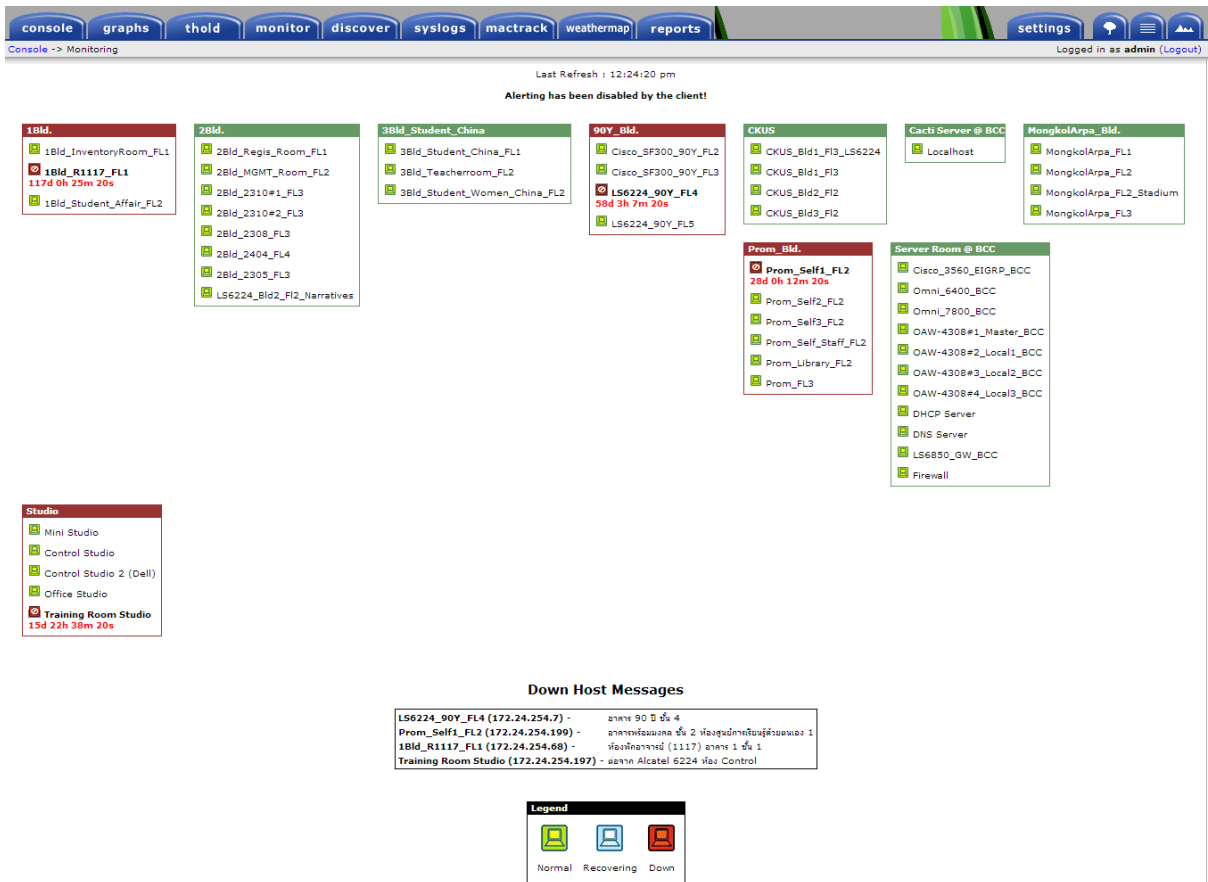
console graphs thold monitor discover syslogs mactrack weathermap reports settings

Console -> Monitoring

Logged in as admin (Logout)

Last Refresh : 12:24:20 pm

Alerting has been disabled by the client!

1Bld.
1Bld_InventoryRoom_FL1
1Bld_R1117_FL1
117d 0h 25m 20s
1Bld_Student_Affair_FL2

2Bld.
2Bld_Regis_Room_FL1
2Bld_MGMT_Room_FL2
2Bld_2310#1_FL3
2Bld_2310#2_FL3
2Bld_2308_FL3
2Bld_2404_FL4
2Bld_2305_FL3
LS6224_Bld2_Fl2_Narratives

3Bld_Student_China
3Bld_Student_China_FL1
3Bld_Teacherroom_FL2
3Bld_Student_Women_China_FL2

90Y_Bld.
Cisco_SF300_90Y_FL2
Cisco_SF300_90Y_FL3
LS6224_90Y_FL4
58d 3h 7m 20s
LS6224_90Y_FL5

CKUS
CKUS_Bld1_Fl3_LS6224
CKUS_Bld1_Fl3
CKUS_Bld2_Fl2
CKUS_Bld3_Fl2

Cacti Server @ BCC
Localhost

MongkolArpa_Bld.
MongkolArpa_FL1
MongkolArpa_FL2
MongkolArpa_FL2_Stadium
MongkolArpa_FL3

Prom_Bld.
Prom_Self1_FL2
28d 0h 12m 20s
Prom_Self2_FL2
Prom_Self3_FL2
Prom_Self_Staff_FL2
Prom_Library_FL2
Prom_FL3

Server Room @ BCC
Cisco_3560_EIGRP_BCC
Omni_6400_BCC
Omni_7800_BCC
OAW-4308#1_Master_BCC
OAW-4308#2_Local1_BCC
OAW-4308#3_Local2_BCC
OAW-4308#4_Local3_BCC
DHCP Server
DNS Server
LS6850_GW_BCC
Firewall

Studio
Mini Studio
Control Studio
Control Studio 2 (Dell)
Office Studio
Training Room Studio
15d 22h 38m 20s

Down Host Messages

| | |
|---|---|
| LS6224_90Y_FL4 (172.24.254.7) - | อาคาร 90 ปี ชั้น 4 |
| Prom_Self1_FL2 (172.24.254.199) - | อาคารพร้อมมงคล ชั้น 2 ห้องศูนย์การเรียนรู้ด้วยตนเอง 1 |
| 1Bld_R1117_FL1 (172.24.254.68) - | ห้องพักอาจารย์ (1117) อาคาร 1 ชั้น 1 |
| Training Room Studio (172.24.254.197) - | ต่อจาก Alcatel 6224 ห้อง Control |

Legend
Normal Recovering Down